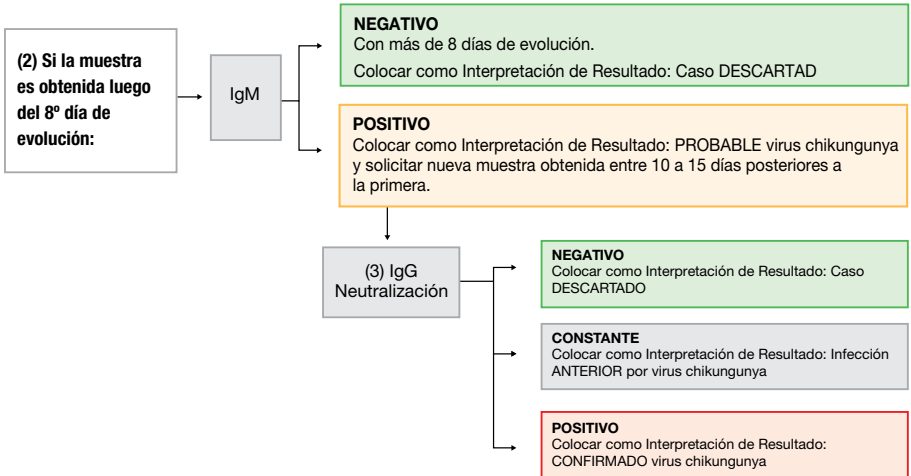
(2) Si la muestra es obtenida luego del 8º día de evolución:

IgM

NEGATIVO
Con más de 8 días de evolución.
Colocar como Interpretación de Resultado: Caso DESCARTAD

POSITIVO
Colocar como Interpretación de Resultado: PROBABLE virus chikungunya y solicitar nueva muestra obtenida entre 10 a 15 días posteriores a la primera.

(3) IgG Neutralización

NEGATIVO
Colocar como Interpretación de Resultado: Caso DESCARTADO

CONSTANTE
Colocar como Interpretación de Resultado: Infección ANTERIOR por virus chikungunya

POSITIVO
Colocar como Interpretación de Resultado: CONFIRMADO virus chikungunya